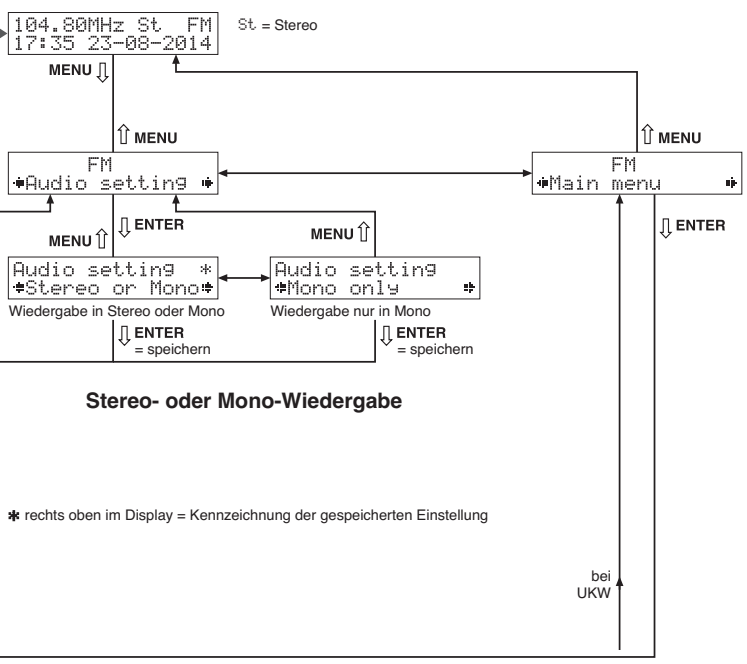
104.80MHz St FM
17:35 23-08-2014

St = Stereo

MENU

MENU

FM
Audio setting

MENU

FM
Main menu

ENTER

MENU

ENTER

MENU

Audio setting *
Stereo or Mono
Wiedergabe in Stereo oder Mono

ENTER
= speichern

Audio setting
Mono only
Wiedergabe nur in Mono

ENTER
= speichern

Stereo- oder Mono-Wiedergabe

* rechts oben im Display = Kennzeichnung der gespeicherten Einstellung

bei
UKW